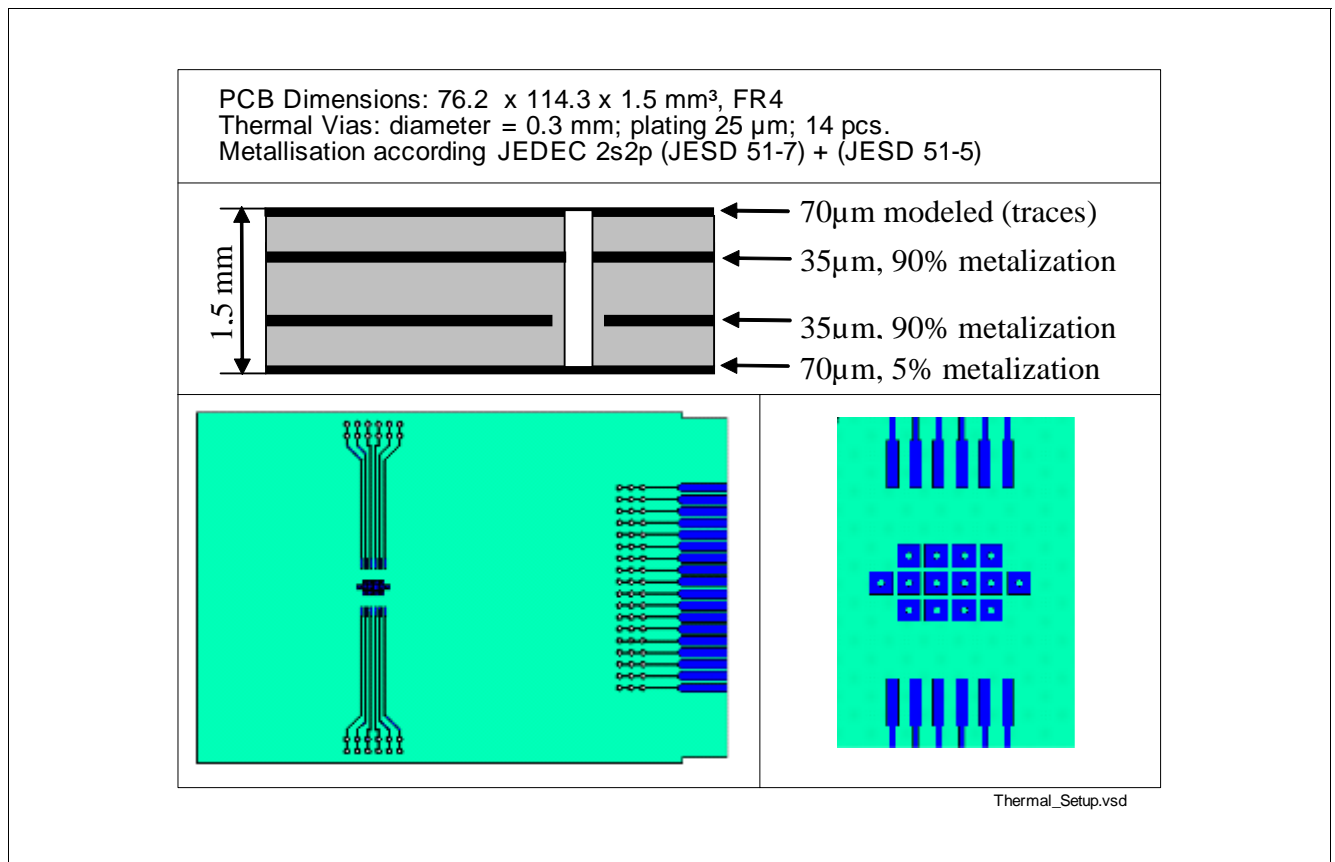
PCB Dimensions: 76.2 x 114.3 x 1.5 mm³, FR4
Thermal Vias: diameter = 0.3 mm; plating 25 µm; 14 pcs.
Metallisation according JEDEC 2s2p (JESD 51-7) + (JESD 51-5)

1.5 mm

70µm modeled (traces)
35µm, 90% metalization
35µm, 90% metalization
70µm, 5% metalization

Thermal_Setup.vsd